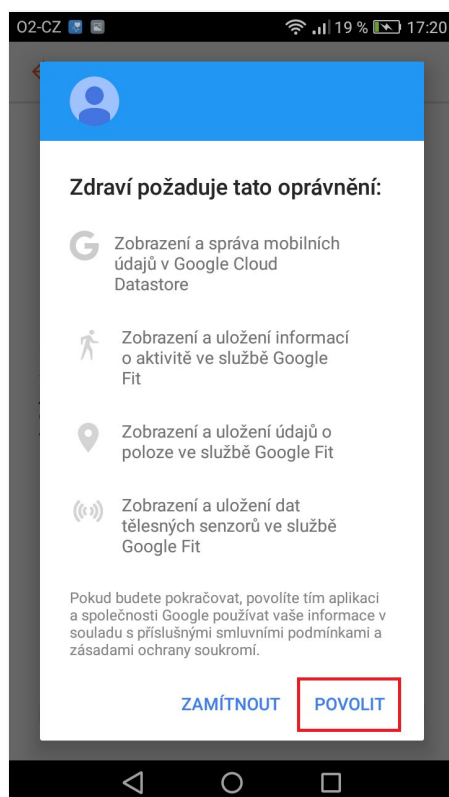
O2-CZ 19 % 17:20

Zdraví požaduje tato oprávnění:

Zobrazení a správa mobilních údajů v Google Cloud Datastore

Zobrazení a uložení informací o aktivitě ve službě Google Fit

Zobrazení a uložení údajů o poloze ve službě Google Fit

Zobrazení a uložení dat tělesných senzorů ve službě Google Fit

Pokud budete pokračovat, povolíte tím aplikaci a společnosti Google používat vaše informace v souladu s příslušnými smluvními podmínkami a zásadami ochrany soukromí.

ZAMÍTNOUT POVOLIT